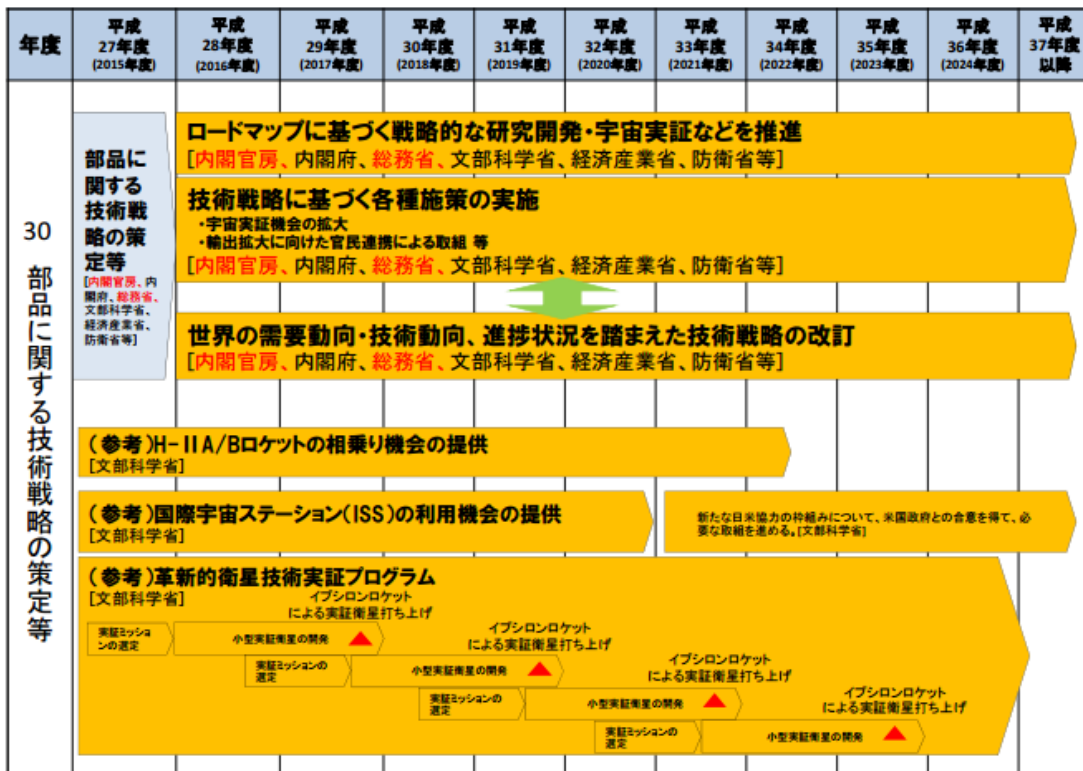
| 年度 | 平成27年度(2015年度) | 平成28年度(2016年度) | 平成29年度(2017年度) | 平成30年度(2018年度) | 平成31年度(2019年度) | 平成32年度(2020年度) | 平成33年度(2021年度) | 平成34年度(2022年度) | 平成35年度(2023年度) | 平成36年度(2024年度) | 平成37年度以降 |
|---|---|---|---|---|---|---|---|---|---|---|---|

30 部品に関する技術戦略の策定等

部品に関する技術戦略の策定等
[内閣官房、内閣府、総務省、文部科学省、経済産業省、防衛省等]

ロードマップに基づく戦略的な研究開発・宇宙実証などを推進
[内閣官房、内閣府、総務省、文部科学省、経済産業省、防衛省等]

技術戦略に基づく各種施策の実施
・宇宙実証機会の拡大
・輸出拡大に向けた官民連携による取組 等
[内閣官房、内閣府、総務省、文部科学省、経済産業省、防衛省等]

世界の需要動向・技術動向、進捗状況を踏まえた技術戦略の改訂
[内閣官房、内閣府、総務省、文部科学省、経済産業省、防衛省等]

(参考)H-IIA/Bロケットの相乗り機会の提供
[文部科学省]

(参考)国際宇宙ステーション(ISS)の利用機会の提供
[文部科学省]

新たな日米協力の枠組みについて、米国政府との合意を得て、必要な取組を進める。[文部科学省]

(参考)革新的衛星技術実証プログラム
[文部科学省]

実証ミッションの選定
小型実証衛星の開発
イプシロンロケットによる実証衛星打ち上げ

実証ミッションの選定
小型実証衛星の開発
イプシロンロケットによる実証衛星打ち上げ

実証ミッションの選定
小型実証衛星の開発
イプシロンロケットによる実証衛星打ち上げ

実証ミッションの選定
小型実証衛星の開発
イプシロンロケットによる実証衛星打ち上げ